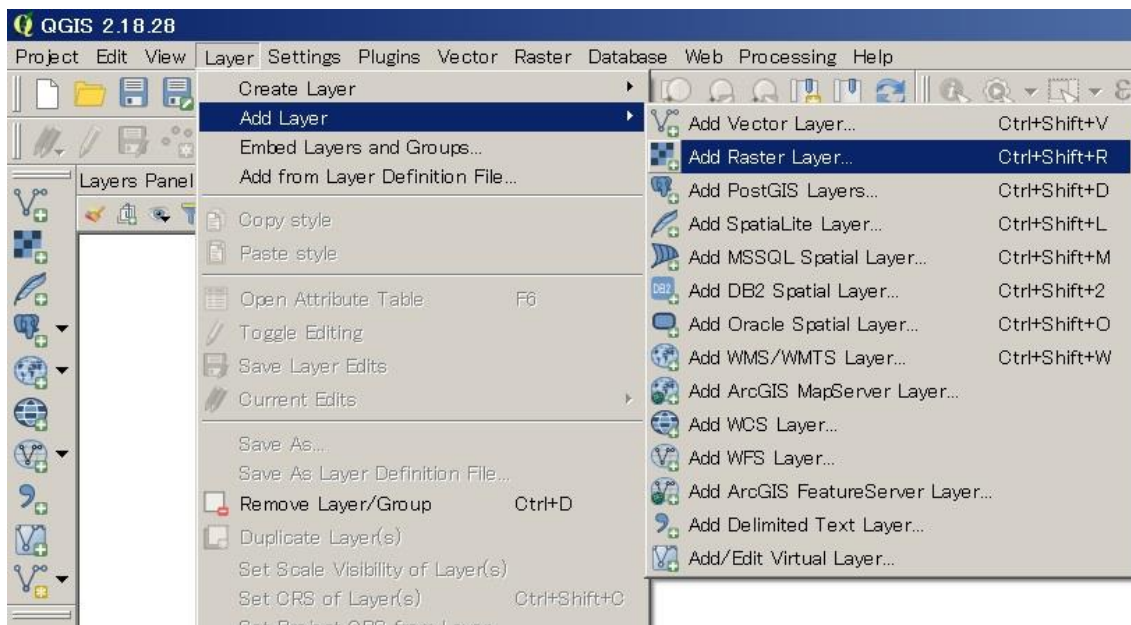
QGIS 2.18.28

Project Edit View Layer Settings Plugins Vector Raster Database Web Processing Help

Layers Panel

Create Layer
Add Layer
Embed Layers and Groups...
Add from Layer Definition File...
Copy style
Paste style
Open Attribute Table F6
Toggle Editing
Save Layer Edits
Current Edits
Save As...
Save As Layer Definition File...
Remove Layer/Group Ctrl+D
Duplicate Layer(s)
Set Scale Visibility of Layer(s)
Set CRS of Layer(s) Ctrl+Shift+C
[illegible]

Add Vector Layer... Ctrl+Shift+V
Add Raster Layer... Ctrl+Shift+R
Add PostGIS Layers... Ctrl+Shift+D
Add SpatiaLite Layer... Ctrl+Shift+L
Add MSSQL Spatial Layer... Ctrl+Shift+M
Add DB2 Spatial Layer... Ctrl+Shift+2
Add Oracle Spatial Layer... Ctrl+Shift+O
Add WMS/WMTS Layer... Ctrl+Shift+W
Add ArcGIS MapServer Layer...
Add WCS Layer...
Add WFS Layer...
Add ArcGIS FeatureServer Layer...
Add Delimited Text Layer...
Add/Edit Virtual Layer...